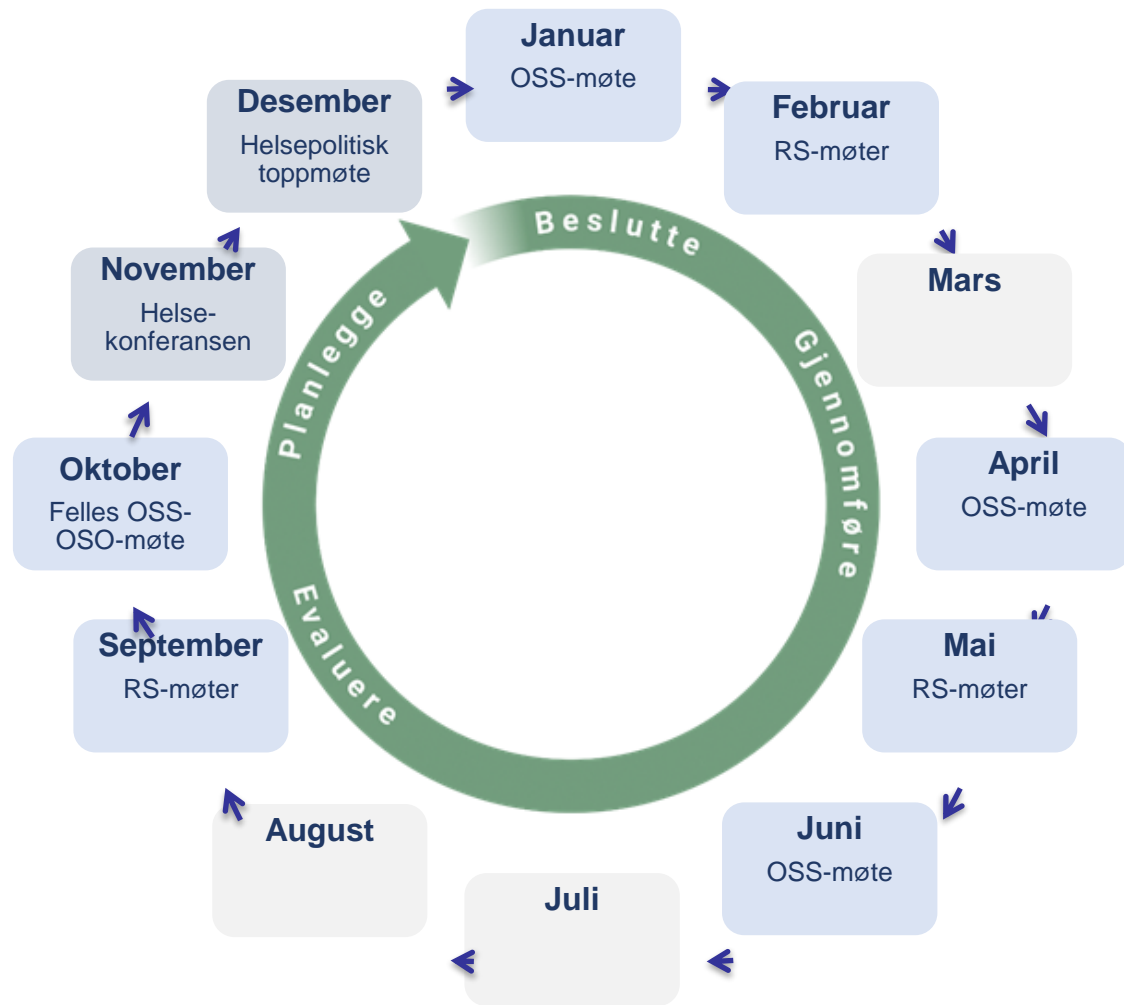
Januar
OSS-møte

Februar
RS-møter

Mars

April
OSS-møte

Mai
RS-møter

Juni
OSS-møte

Juli

August

September
RS-møter

Oktober
Felles OSS-OSO-møte

November
Helsekonferansen

Desember
Helsepolitisk toppmøte

Beslutte
Gjennomføre
Evaluere
Planlegge